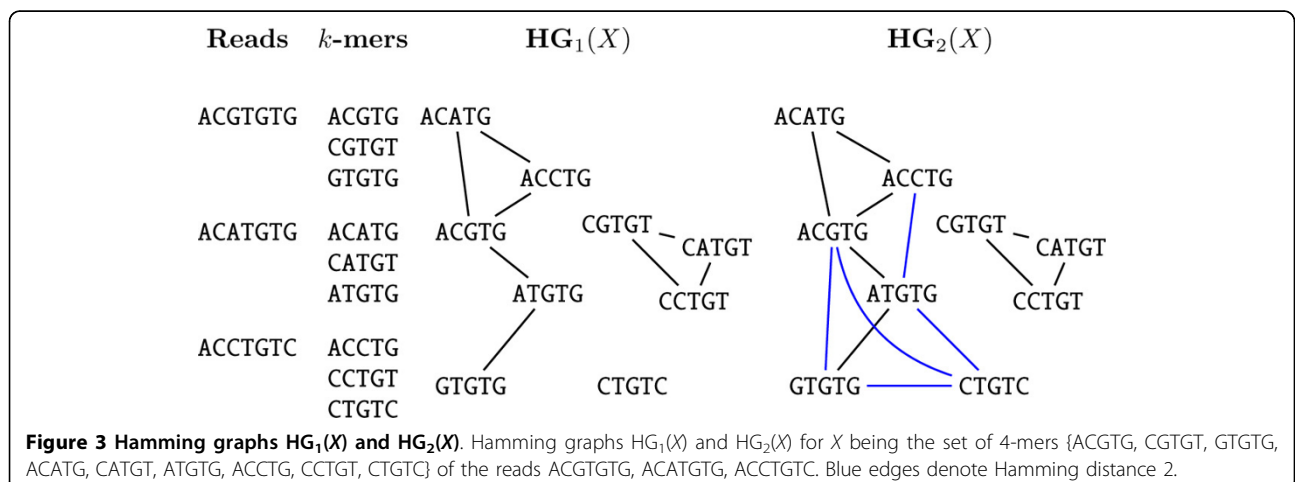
**Reads** **$k$-mers** $\mathbf{HG}_1(X)$ $\mathbf{HG}_2(X)$

ACGTGTG ACGTG CGTGT GTGTG

ACATGTG ACATG CATGT ATGTG

ACCTGTC ACCTG CCTGT CTGTC

ACATG ACCTG ACGTG CGTGT CATGT ATGTG CCTGT GTGTG CTGTC

ACATG ACCTG ACGTG CGTGT CATGT ATGTG CCTGT GTGTG CTGTC

**Figure 3 Hamming graphs HG$_1$(X) and HG$_2$(X)**. Hamming graphs HG$_1$(X) and HG$_2$(X) for X being the set of 4-mers {ACGTG, CGTGT, GTGTG, ACATG, CATGT, ATGTG, ACCTG, CCTGT, CTGTC} of the reads ACGTGTG, ACATGTG, ACCTGTC. Blue edges denote Hamming distance 2.